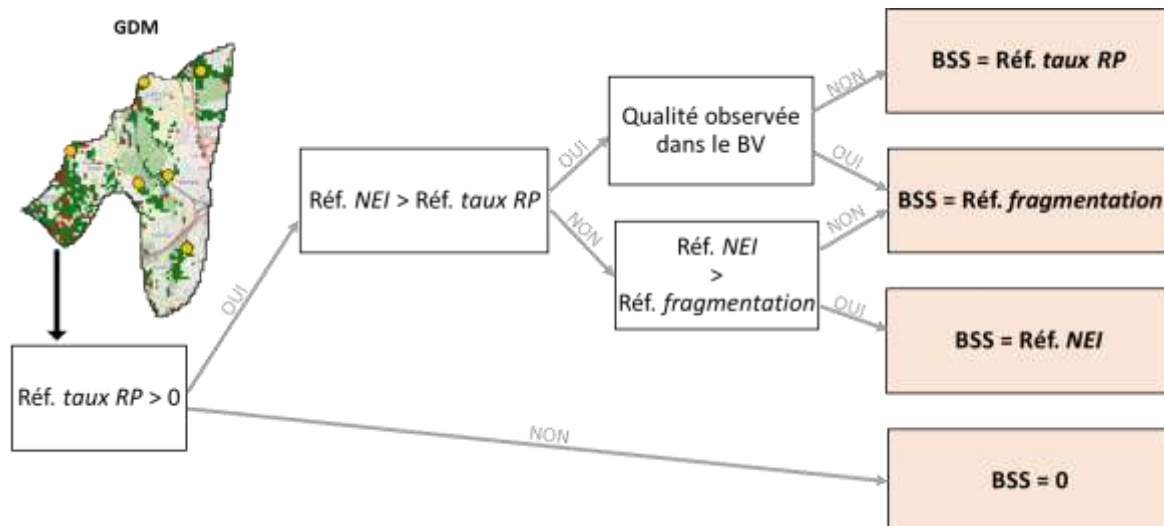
GDM

Réf. *taux RP* > 0

OUI

Réf. *NEI* > Réf. *taux RP*

OUI

Qualité observée dans le BV

NON

Réf. *NEI* > Réf. *fragmentation*

NON

BSS = Réf. *taux RP*

OUI

BSS = Réf. *fragmentation*

NON

OUI

BSS = Réf. *NEI*

NON

BSS = 0